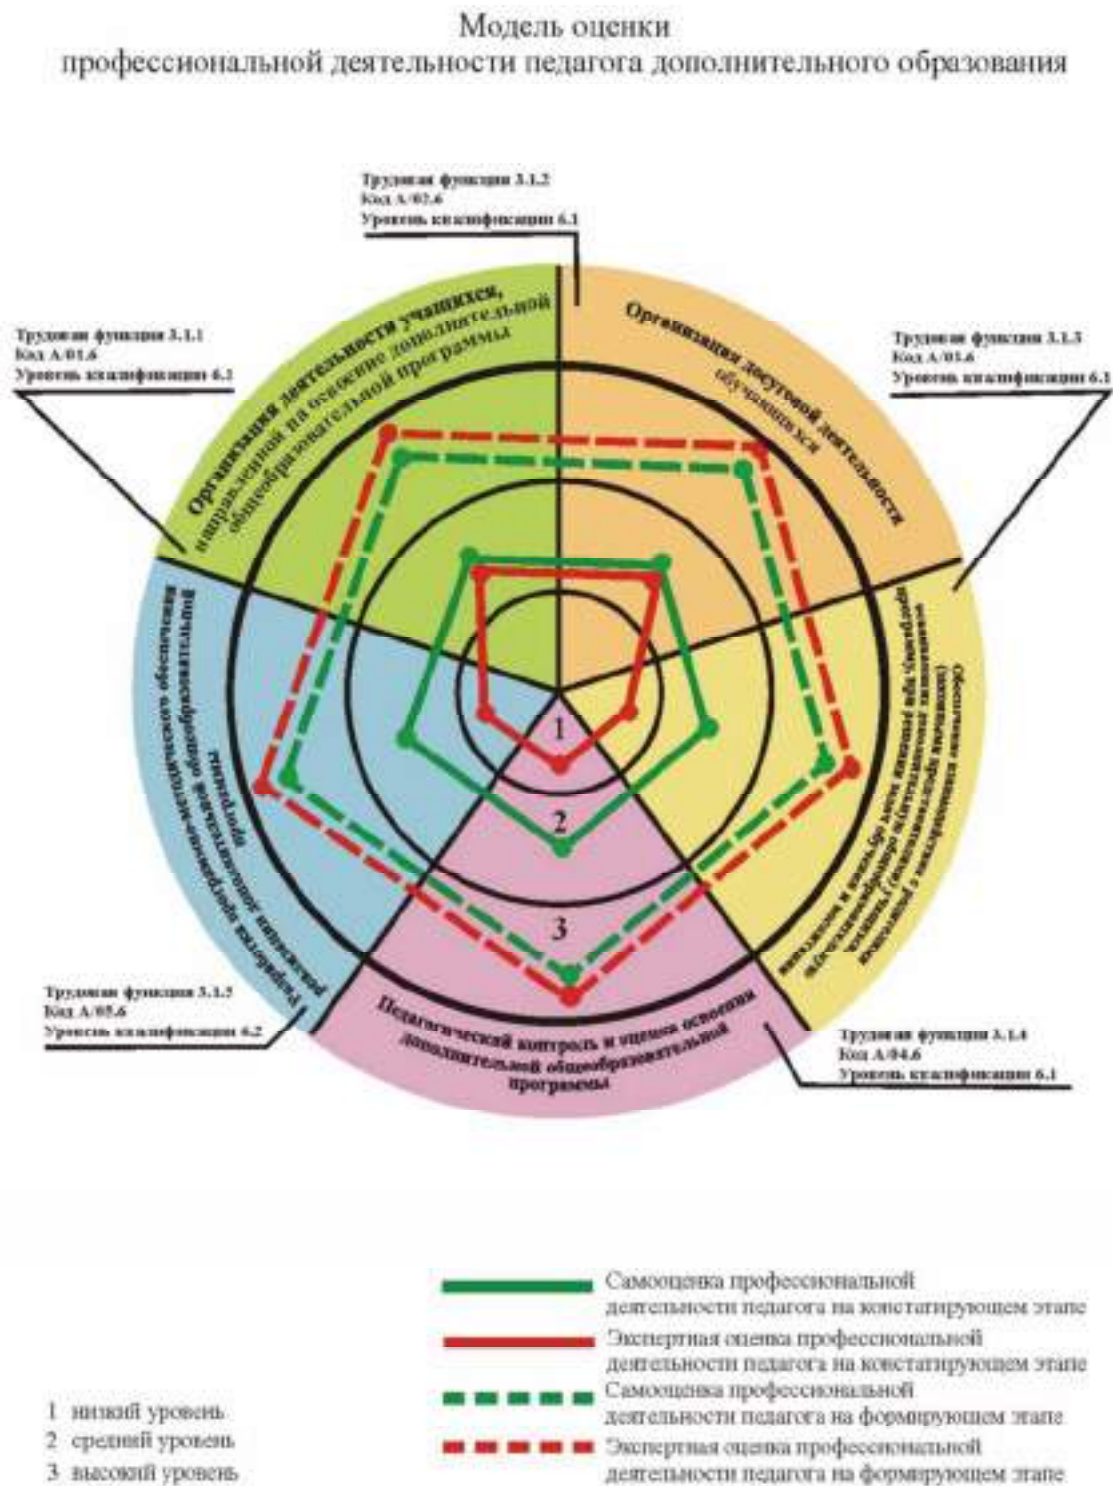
Модель оценки
профессиональной деятельности педагога дополнительного образования

Трудовая функция 3.1.2
Код А/02.6
Уровень квалификации 6.1

Трудовая функция 3.1.1
Код А/01.6
Уровень квалификации 6.1

Трудовая функция 3.1.3
Код А/03.6
Уровень квалификации 6.1

Организация деятельности учащихся, направленной на освоение дополнительной общеобразовательной программы

Организация досуговой деятельности обучающихся

Обеспечение взаимодействия с родителями (законными представителями) учащихся, осваивающих дополнительную общеобразовательную программу, при решении задач обучения и воспитания

Разработка программно-методического обеспечения реализации дополнительной общеобразовательной программы

Педагогический контроль и оценка освоения дополнительной общеобразовательной программы

1
2
3

Трудовая функция 3.1.5
Код А/05.6
Уровень квалификации 6.2

Трудовая функция 3.1.4
Код А/04.6
Уровень квалификации 6.1

Самооценка профессиональной деятельности педагога на констатирующем этапе
Экспертная оценка профессиональной деятельности педагога на констатирующем этапе
Самооценка профессиональной деятельности педагога на формирующем этапе
Экспертная оценка профессиональной деятельности педагога на формирующем этапе

1 низкий уровень
2 средний уровень
3 высокий уровень